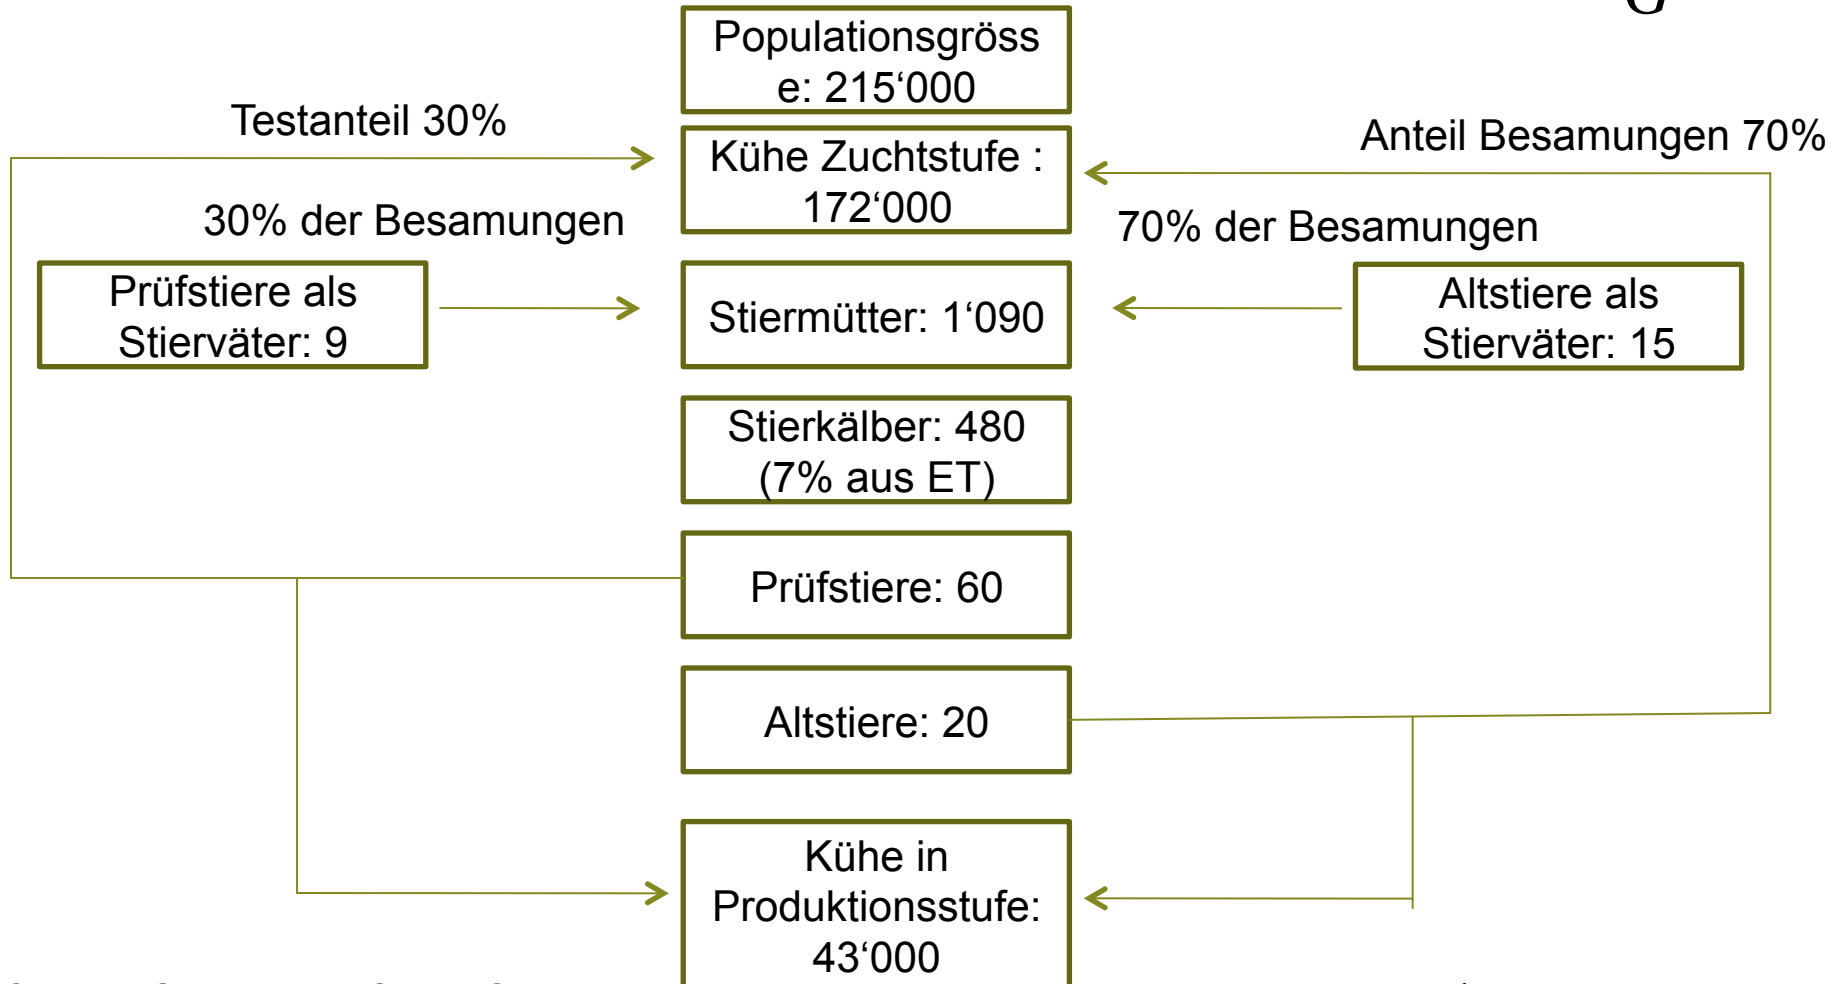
Populationsgröss e: 215‘000

Testanteil 30%

Kühe Zuchtstufe : 172‘000

Anteil Besamungen 70%

30% der Besamungen

70% der Besamungen

Prüfstiere als Stierväter: 9

Stiermütter: 1‘090

Altstiere als Stierväter: 15

Stierkälber: 480 (7% aus ET)

Prüfstiere: 60

Altstiere: 20

Kühe in Produktionsstufe: 43‘000